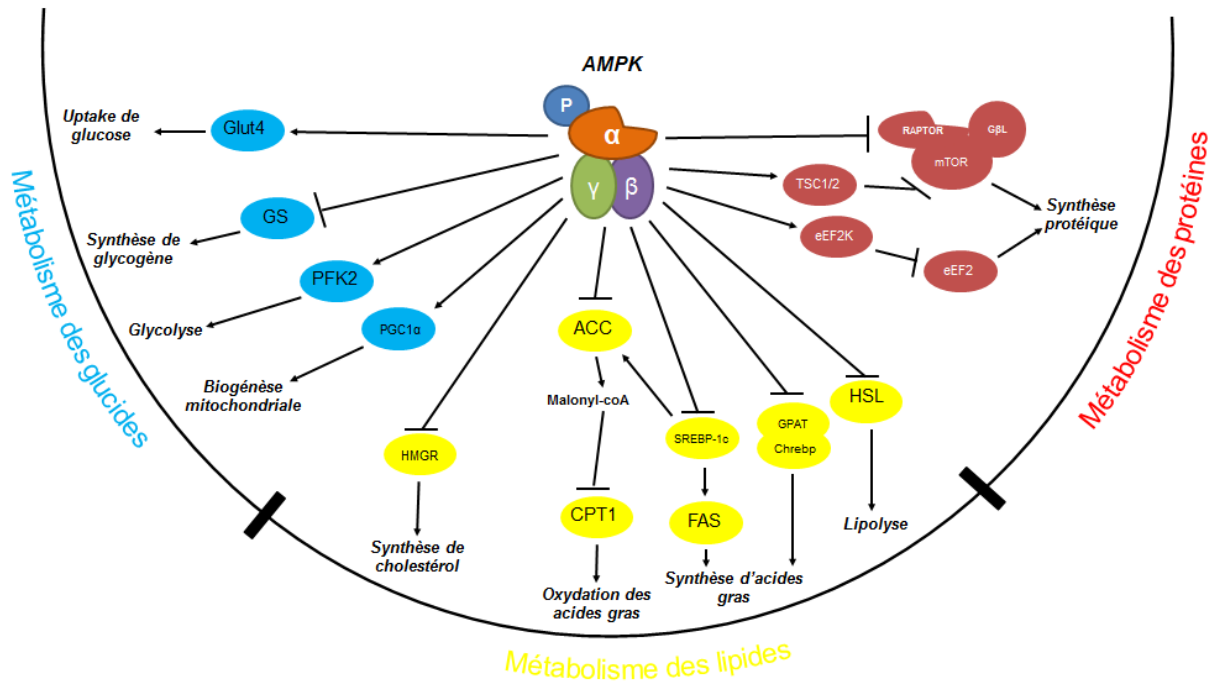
AMPK

P

α

γ

β

Uptake de glucose

Glut4

GS

Synthèse de glycogène

PFK2

Glycolyse

PGC1α

Biogénèse mitochondriale

HMGR

Synthèse de cholestérol

ACC

Malonyl-coA

CPT1

Oxydation des acides gras

SREBP-1c

FAS

Synthèse d'acides gras

GPAT

Chrebp

HSL

Lipolyse

RAPTOR

GβL

mTOR

TSC1/2

eEF2K

eEF2

Synthèse protéique

Métabolisme des glucides

Métabolisme des lipides

Métabolisme des protéines